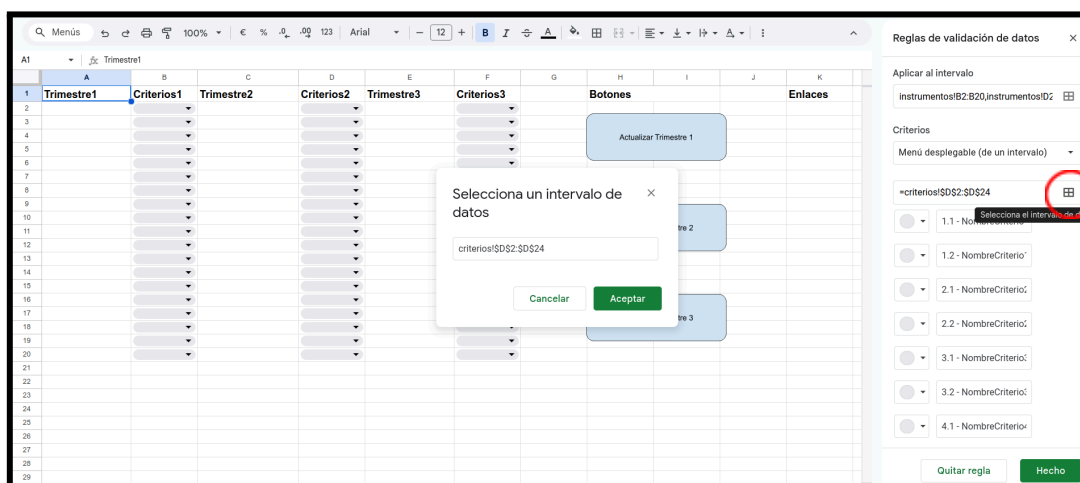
Menús 100% € % .0 .00 123 Arial 12 B I S A

A1 Trimestre1

| | A | B | C | D | E | F | G | H | I | J | K |
|---|---|---|---|---|---|---|---|---|---|---|---|
| 1 | Trimestre1 | Criterios1 | Trimestre2 | Criterios2 | Trimestre3 | Criterios3 | | Botones | | | Enlaces |
| 2 | | | | | | | | | | | |
| 3 | | | | | | | | | | | |
| 4 | | | | | | | | | | | |
| 5 | | | | | | | | | | | |
| 6 | | | | | | | | | | | |
| 7 | | | | | | | | | | | |
| 8 | | | | | | | | | | | |
| 9 | | | | | | | | | | | |
| 10 | | | | | | | | | | | |
| 11 | | | | | | | | | | | |
| 12 | | | | | | | | | | | |
| 13 | | | | | | | | | | | |
| 14 | | | | | | | | | | | |
| 15 | | | | | | | | | | | |
| 16 | | | | | | | | | | | |
| 17 | | | | | | | | | | | |
| 18 | | | | | | | | | | | |
| 19 | | | | | | | | | | | |
| 20 | | | | | | | | | | | |
| 21 | | | | | | | | | | | |
| 22 | | | | | | | | | | | |
| 23 | | | | | | | | | | | |
| 24 | | | | | | | | | | | |
| 25 | | | | | | | | | | | |
| 26 | | | | | | | | | | | |
| 27 | | | | | | | | | | | |
| 28 | | | | | | | | | | | |
| 29 | | | | | | | | | | | |

Actualizar Trimestre 1

tre 2

tre 3

Selecciona un intervalo de datos

criterios!$D$2:$D$24

Cancelar Aceptar

Reglas de validación de datos

Aplicar al intervalo

instrumentos!B2:B20,instrumentos!D2

Criterios

Menú desplegable (de un intervalo)

=criterios!$D$2:$D$24

Selecciona el intervalo de d

1.1 - NombreCriterio

1.2 - NombreCriterio

2.1 - NombreCriterio

2.2 - NombreCriterio

3.1 - NombreCriterio

3.2 - NombreCriterio

4.1 - NombreCriterio

Quitar regla Hecho